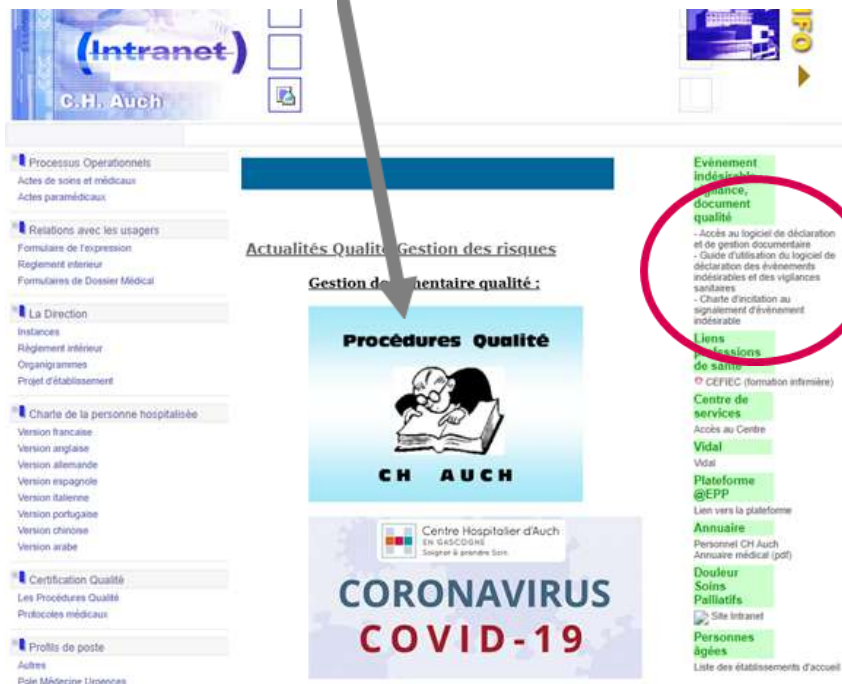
(Intranet)
C.H. Auch

INFO

Processus Operationnels
Actes de soins et médicaux
Actes paramédicaux

Relations avec les usagers
Formulaire de l'expression
Reglement interieur
Formulaires de Dossier Médical

La Direction
Instances
Règlement intérieur
Organigrammes
Projet d'établissement

Charte de la personne hospitalisée
Version francaise
Version anglaise
Version allemande
Version espagnole
Version italienne
Version portugaise
Version chinoise
Version arabe

Certification Qualité
Les Procédures Qualité
Protocoles médicaux

Profils de poste
Autres
Pole Médecine Urgences

Actualités Qualité Gestion des risques

Gestion d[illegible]mentaire qualité :

Procédures Qualité
CH AUCH

Centre Hospitalier d'Auch
EN GASCOGNE
Soigner & prendre Soin

CORONAVIRUS
COVID-19

Evènement indésirable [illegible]gilance, document qualité
- Accès au logiciel de déclaration et de gestion documentaire
- Guide d'utilisation du logiciel de déclaration des évènements indésirables et des vigilances sanitaires
- Charte d'incitation au signalement d'évènement indésirable

Liens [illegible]fessions de san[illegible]
CEFIEC (formation infirmière)

Centre de services
Accès au Centre

Vidal
Vidal

Plateforme @EPP
Lien vers la plateforme

Annuaire
Personnel CH Auch
Annuaire médical (pdf)

Douleur Soins Palliatifs
Site Intranet

Personnes âgées
Liste des établissements d'accueil